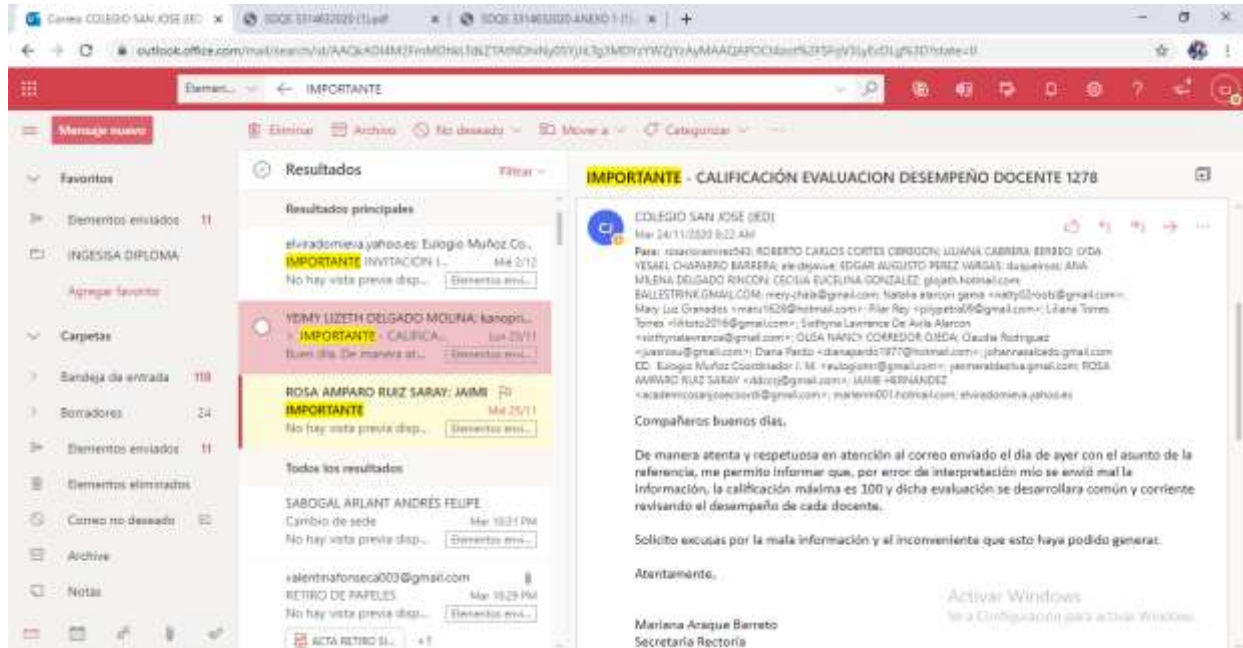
Correo COLEGIO SAN JOSE (IED) × SDQS 3314632020 (1).pdf × SDQS 3314632020 ANEXO 1 (1) × +

outlook.office.com/mail/search/id/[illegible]

Elemen... ← IMPORTANTE

Eliminar Archivo No deseado Mover a Categorizar

Mensaje nuevo

Favoritos

Elementos enviados 11

INGESISA DIPLOMA

Agregar favorito

Carpetas

Bandeja de entrada 118

Borradores 24

Elementos enviados 11

Elementos eliminados

Correo no deseado 10

Archive

Notas

Resultados Filtrar

Resultados principales

elviradomieva.yahoo.es; Eulogio Muñoz Co... IMPORTANTE INVITACION I... Mié 2/12 No hay vista previa disp... Elementos envi...

YEIMY LIZETH DELGADO MOLINA; kanopri... > IMPORTANTE - CALIFICA... Lun 23/11 Buen día. De manera at... Elementos envi...

ROSA AMPARO RUIZ SARAY; JAIME IMPORTANTE Mié 25/11 No hay vista previa disp... Elementos envi...

Todos los resultados

SABOGAL ARLANT ANDRÉS FELIPE Cambio de sede Mar 10:21 PM No hay vista previa disp... Elementos envi...

valentinafonseca003@gmail.com RETIRO DE PAPELES Mar 10:29 PM No hay vista previa disp... Elementos envi...

ACTA RETIRO E... +1

IMPORTANTE - CALIFICACIÓN EVALUACION DESEMPEÑO DOCENTE 1278

COLEGIO SAN JOSE (IED)
Mar 24/11/2020 8:22 AM

Para: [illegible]

Compañeros buenos días.

De manera atenta y respetuosa en atención al correo enviado el día de ayer con el asunto de la referencia, me permito informar que, por error de interpretación mío se envió mal la información, la calificación máxima es 100 y dicha evaluación se desarrollara común y corriente revisando el desempeño de cada docente.

Solicito excusas por la mala información y el inconveniente que esto haya podido generar.

Atentamente,

Mariana Araque Barreto
Secretaria Rectoria

Activar Windows
Ve a Configuración para activar Windows.